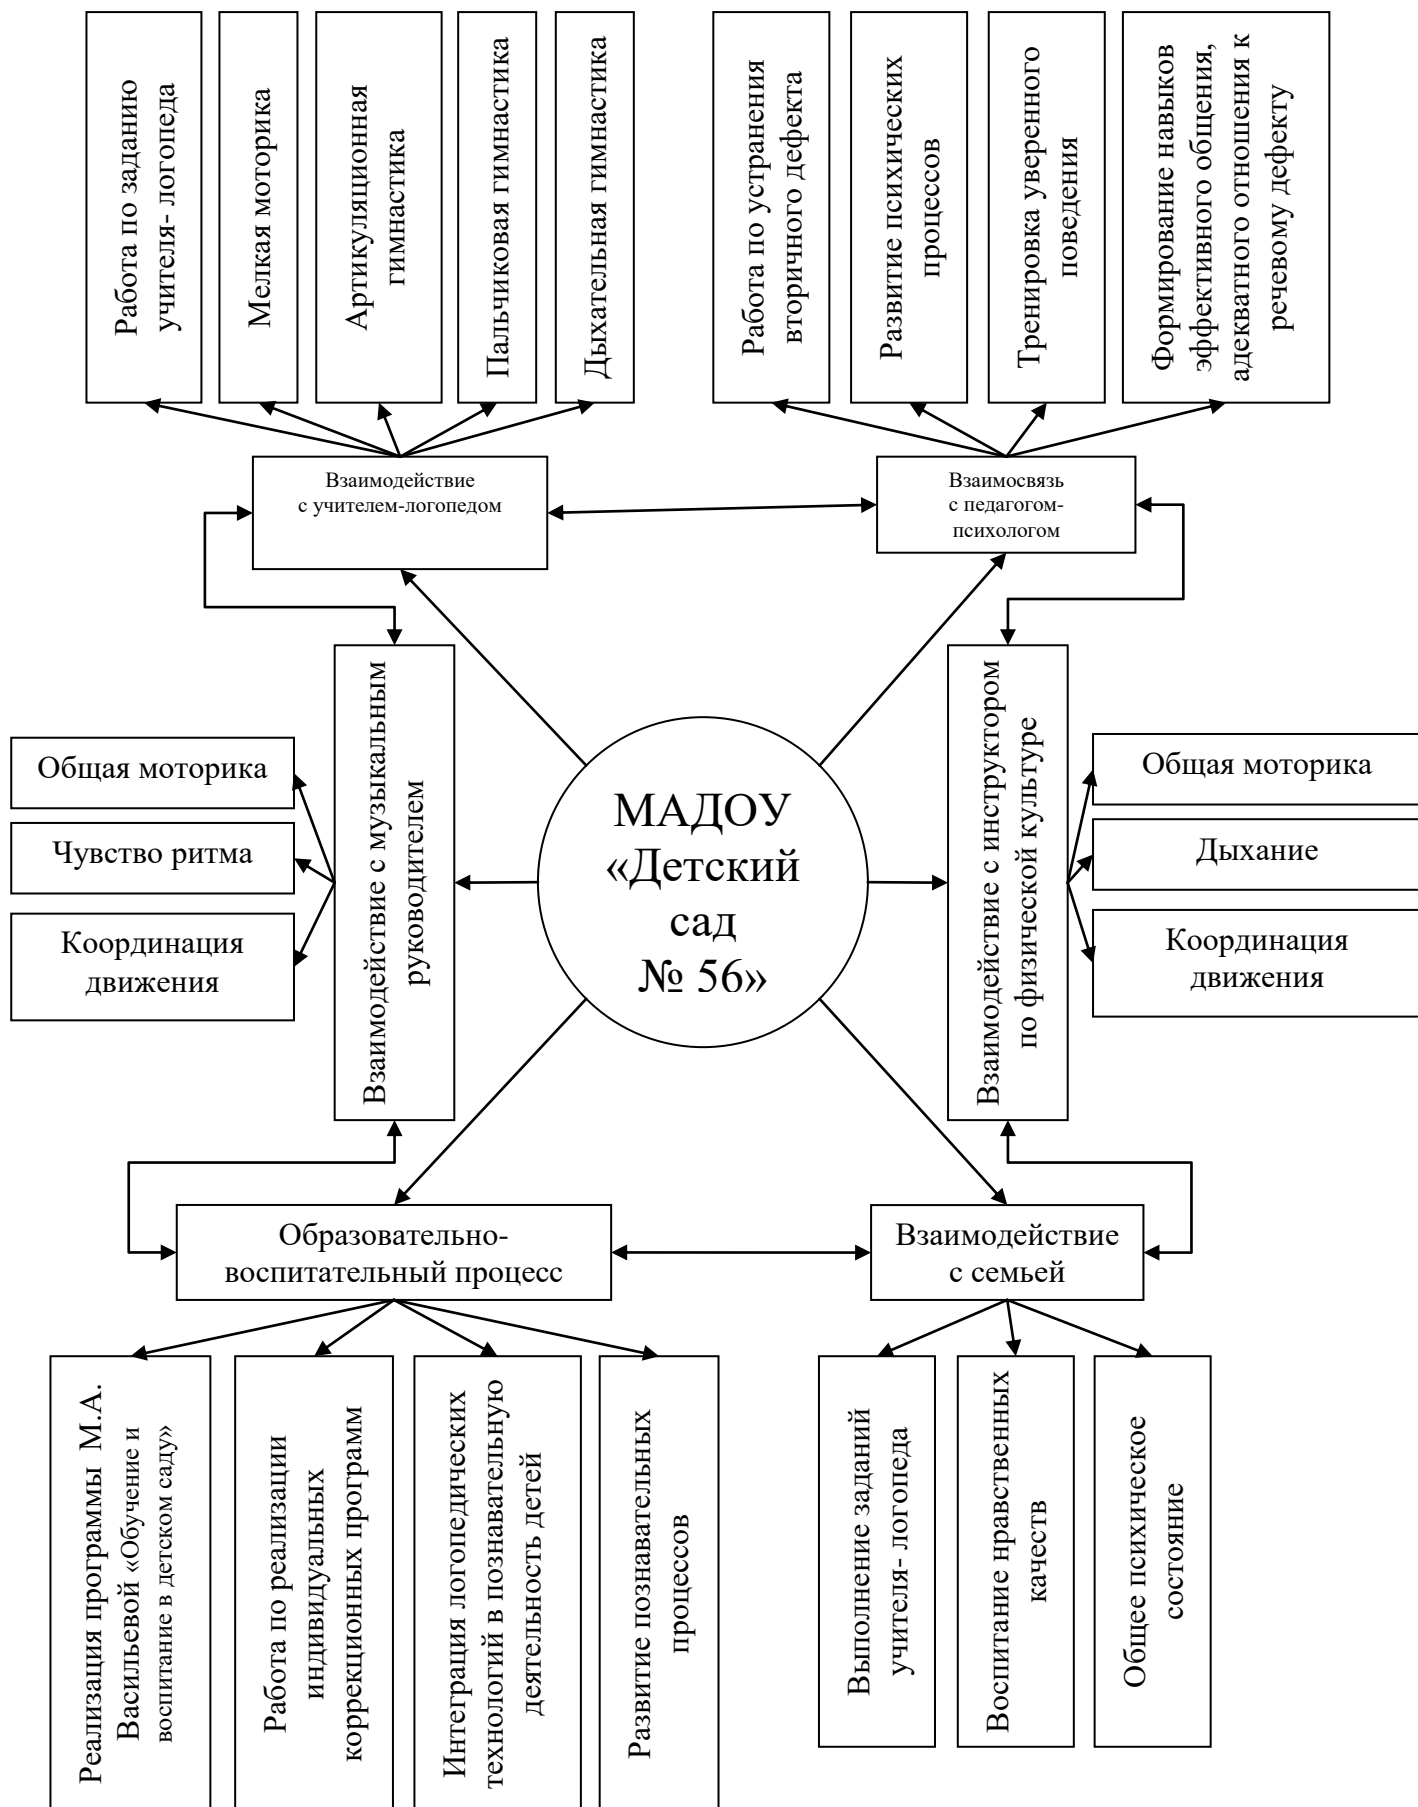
Работа по заданию учителя- логопеда

Мелкая моторика

Артикуляционная гимнастика

Пальчиковая гимнастика

Дыхательная гимнастика

Работа по устранения вторичного дефекта

Развитие психических процессов

Тренировка уверенного поведения

Формирование навыков эффективного общения, адекватного отношения к речевому дефекту

Взаимодействие с учителем-логопедом

Взаимосвязь с педагогом-психологом

Общая моторика

Чувство ритма

Координация движения

Взаимодействие с музыкальным руководителем

МАДОУ «Детский сад № 56»

Взаимодействие с инструктором по физической культуре

Общая моторика

Дыхание

Координация движения

Образовательно-воспитательный процесс

Взаимодействие с семьей

Реализация программы М.А. Васильевой «Обучение и воспитание в детском саду»

Работа по реализации индивидуальных коррекционных программ

Интеграция логопедических технологий в познавательную деятельность детей

Развитие познавательных процессов

Выполнение заданий учителя- логопеда

Воспитание нравственных качеств

Общее психическое состояние